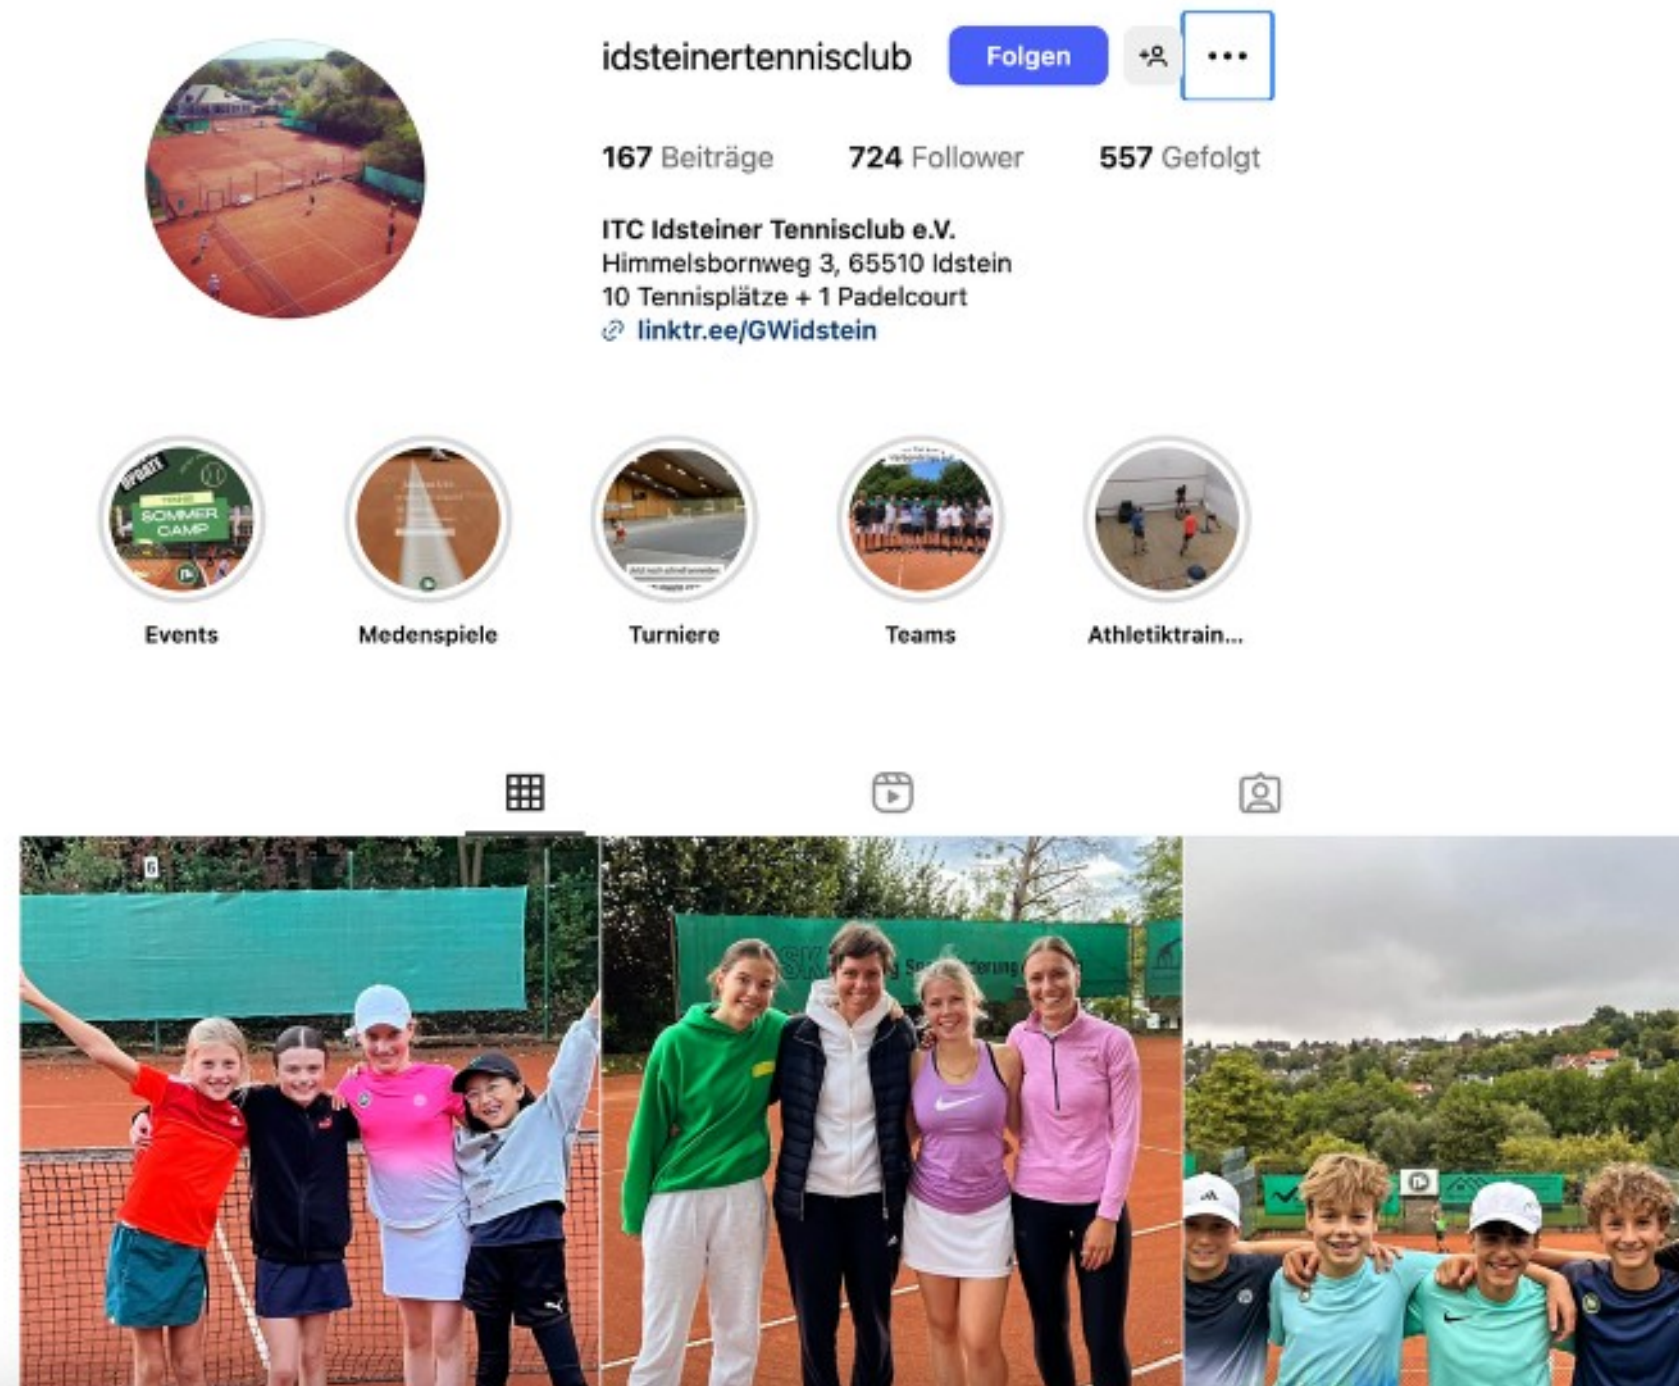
idsteinertennisclub Folgen

167 Beiträge 724 Follower 557 Gefolgt

ITC Idsteiner Tennisclub e.V.
Himmelsbornweg 3, 65510 Idstein
10 Tennisplätze + 1 Padelcourt
linktr.ee/GWidstein

SOMMER CAMP

Events Medenspiele Turniere Teams Athletiktrain...